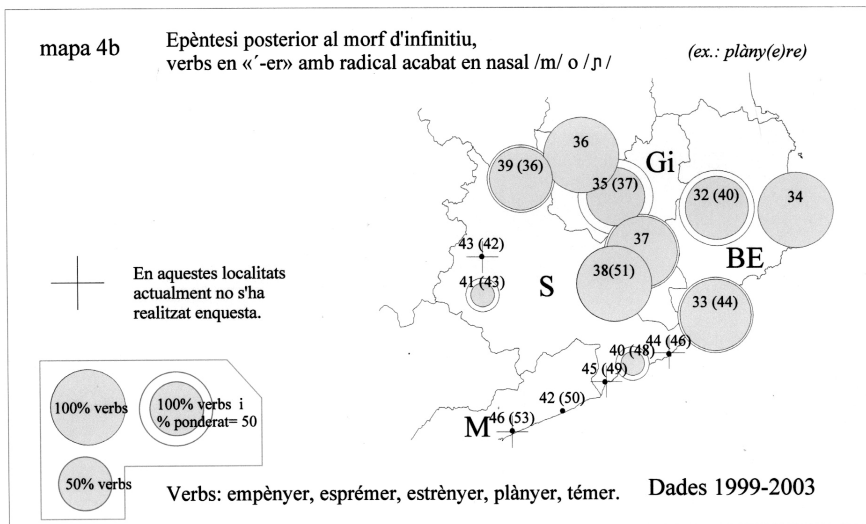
mapa 4b

Epèntesi posterior al morf d'infinitiu, verbs en «´-er» amb radical acabat en nasal /m/ o /ɲ/

(ex.: plàny(e)re)

36

39 (36)

35 (37)

Gi

32 (40)

34

37

43 (42)

BE

S

38(51)

41 (43)

33 (44)

44 (46)

40 (48)

45 (49)

42 (50)

M

46 (53)

En aquestes localitats actualment no s'ha realitzat enquesta.

100% verbs

100% verbs i % ponderat= 50

50% verbs

Verbs: empènyer, esprémer, estrènyer, plànyer, témer.

Dades 1999-2003